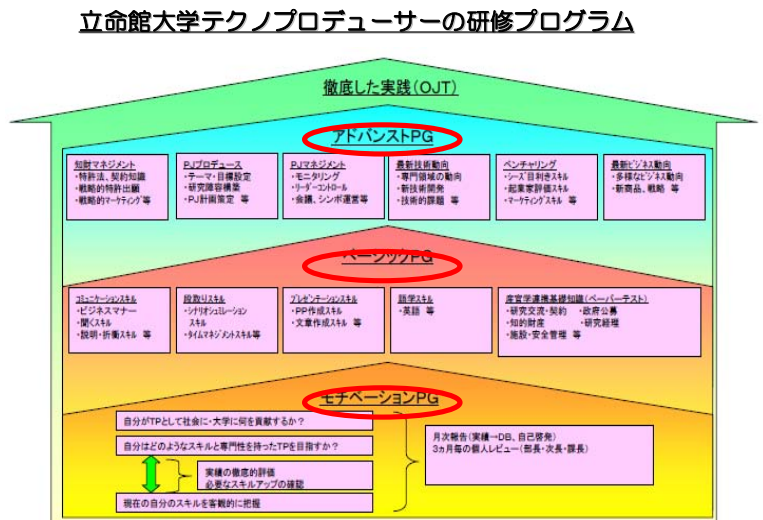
立命館大学テクノプロデューサーの研修プログラム

徹底した実践（OJT）

アドバンストPG

知財マネジメント
・特許法、契約知識
・戦略的特許出願
・戦略的マーケティング 等

PJプロデュース
・テーマ・目標設定
・研究陣容構築
・PJ計画策定 等

PJマネジメント
・モニタリング
・リーダーコントロール
・会議、シンポ運営等

最新技術動向
・専門領域の動向
・新技術開発
・技術的課題 等

ベンチャリング
・シーズ目利きスキル
・起業家評価スキル
・マーケティングスキル 等

最新ビジネス動向
・多様なビジネス動向
・新商品、戦略 等

ベーシックPG

コミュニケーションスキル
・ビジネスマナー
・聞くスキル
・説明・折衝スキル 等

段取りスキル
・シナリオシュミレーションスキル
・タイムマネジメントスキル等

プレゼンテーションスキル
・PP作成スキル
・文章作成スキル 等

語学スキル
・英語 等

産官学連携基礎知識（ペーパーテスト）
・研究交流・契約 ・政府公募
・知的財産 ・研究経理
・施設・安全管理 等

モチベーションPG

自分がTPとして社会に・大学に何を貢献するか？

自分はどのようなスキルと専門性を持ったTPを目指すか？

実績の徹底的評価
必要なスキルアップの確認

現在の自分のスキルを客観的に把握

月次報告（実績→DB、自己啓発）
3ヵ月毎の個人レビュー（部長・次長・課長）